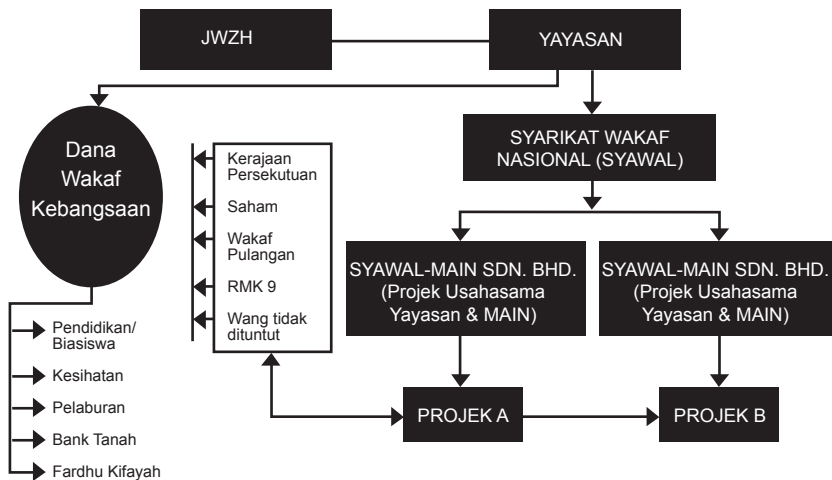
JWZH

YAYASAN

Dana Wakaf Kebangsaan

SYARIKAT WAKAF NASIONAL (SYAWAL)

Kerajaan Persekutuan

Saham

Wakaf Pulangan

RMK 9

Wang tidak dituntut

SYAWAL-MAIN SDN. BHD. (Projek Usahasama Yayasan & MAIN)

SYAWAL-MAIN SDN. BHD. (Projek Usahasama Yayasan & MAIN)

Pendidikan/ Biasiswa

Kesihatan

Pelaburan

Bank Tanah

Fardhu Kifayah

PROJEK A

PROJEK B